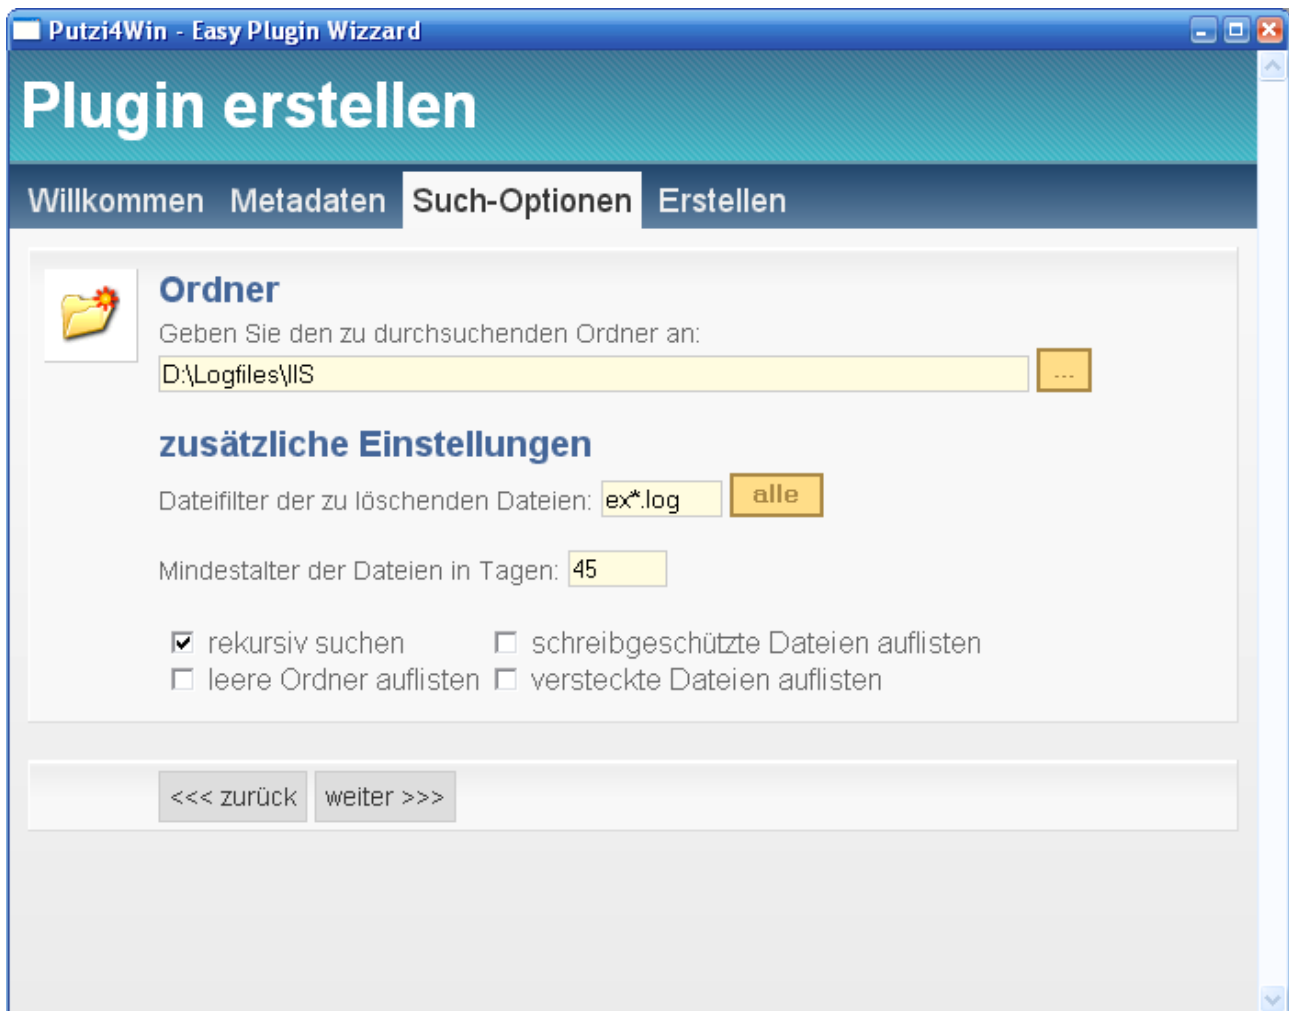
Putzi4Win - Easy Plugin Wizzard

Plugin erstellen

Willkommen Metadaten Such-Optionen Erstellen

Ordner

Geben Sie den zu durchsuchenden Ordner an:

D:\Logfiles\IIS ...

zusätzliche Einstellungen

Dateifilter der zu löschenden Dateien: ex*.log alle

Mindestalter der Dateien in Tagen: 45

☑ rekursiv suchen ☐ schreibgeschützte Dateien auflisten
☐ leere Ordner auflisten ☐ versteckte Dateien auflisten

<<< zurück weiter >>>